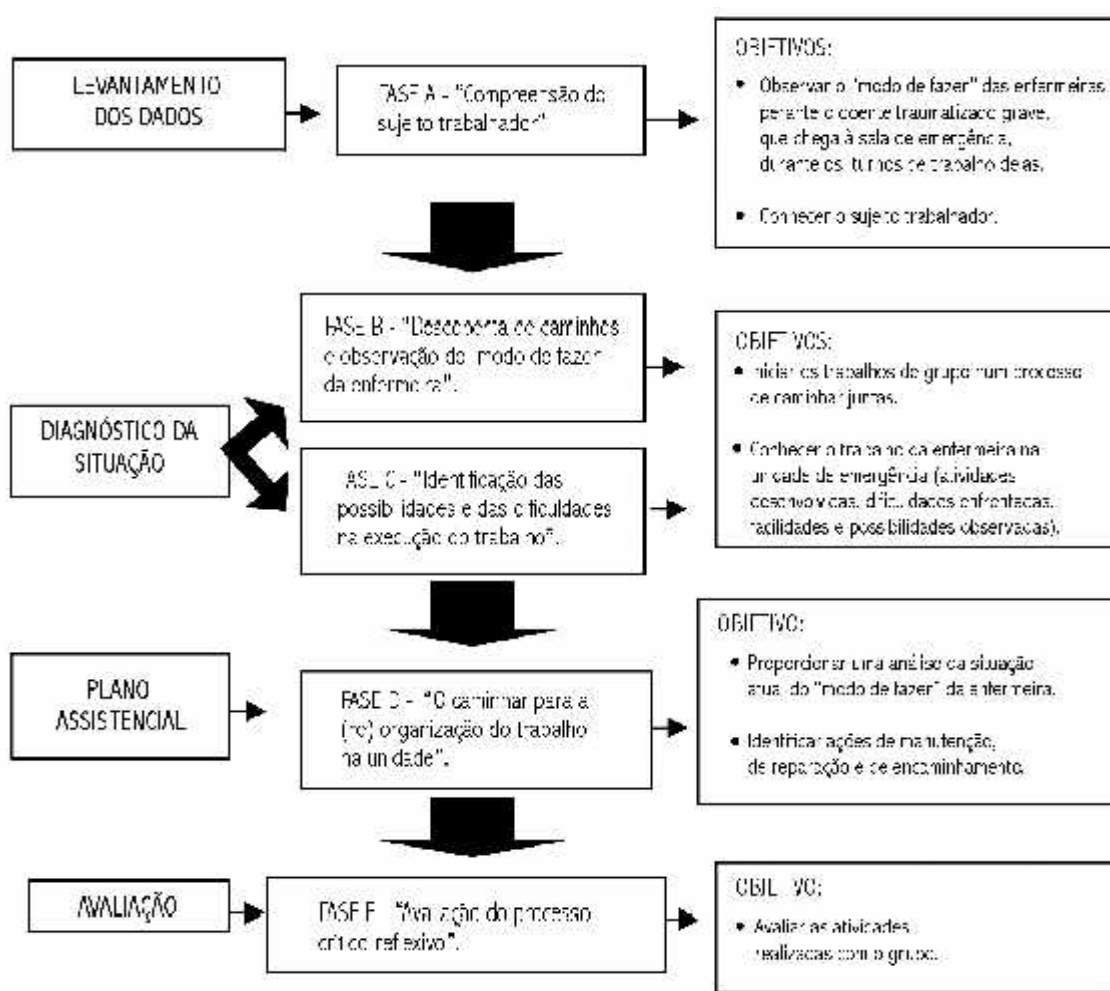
LEVANTAMENTO DOS DADOS

FASE A - "Compreensão do sujeito trabalhador"

OBJETIVOS:

• Observar o "modo de fazer" das enfermeiras perante o cliente traumatizado grave, que chega à sala de emergência, durante os turnos de trabalho delas.

• Conhecer o sujeito trabalhador.

DIAGNÓSTICO DA SITUAÇÃO

FASE B - "Descoberta de caminhos e observação do modo de fazer da enfermeira".

OBJETIVOS:

• Iniciar os trabalhos de grupo num processo de caminhar juntos.

• Conhecer o trabalho da enfermeira na unidade de emergência (atividades desenvolvidas, dificuldades enfrentadas, facilidades e possibilidades observadas).

FASE C - "Identificação das possibilidades e das dificuldades na execução do trabalho".

PLANO ASSISTENCIAL

FASE D - "O caminhar para a (re) organização do trabalho na unidade".

OBJETIVO:

• Proporcionar uma análise da situação atual do "modo de fazer" da enfermeira.

• Identificar ações de manutenção, de reparação e de encaminhamento.

AVALIAÇÃO

FASE E - "Avaliação do processo crítico reflexivo".

OBJETIVO:

• Avaliar as atividades realizadas com o grupo.